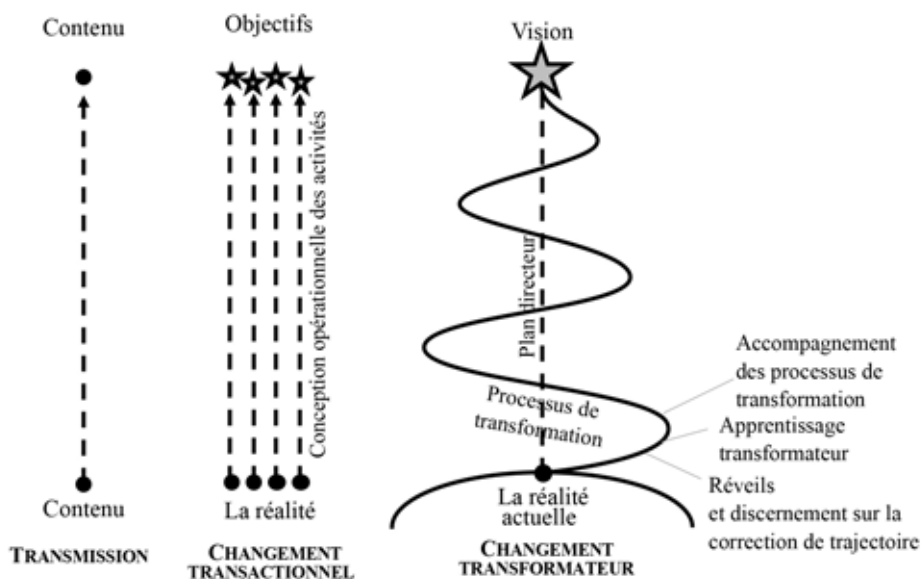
Contenu

Contenu

TRANSMISSION

Objectifs

Conception opérationnelle des activités

La réalité

CHANGEMENT TRANSACTIONNEL

Vision

Plan directeur

Processus de transformation

La réalité actuelle

CHANGEMENT TRANSFORMATEUR

Accompagnement des processus de transformation

Apprentissage transformateur

Réveils et discernement sur la correction de trajectoire